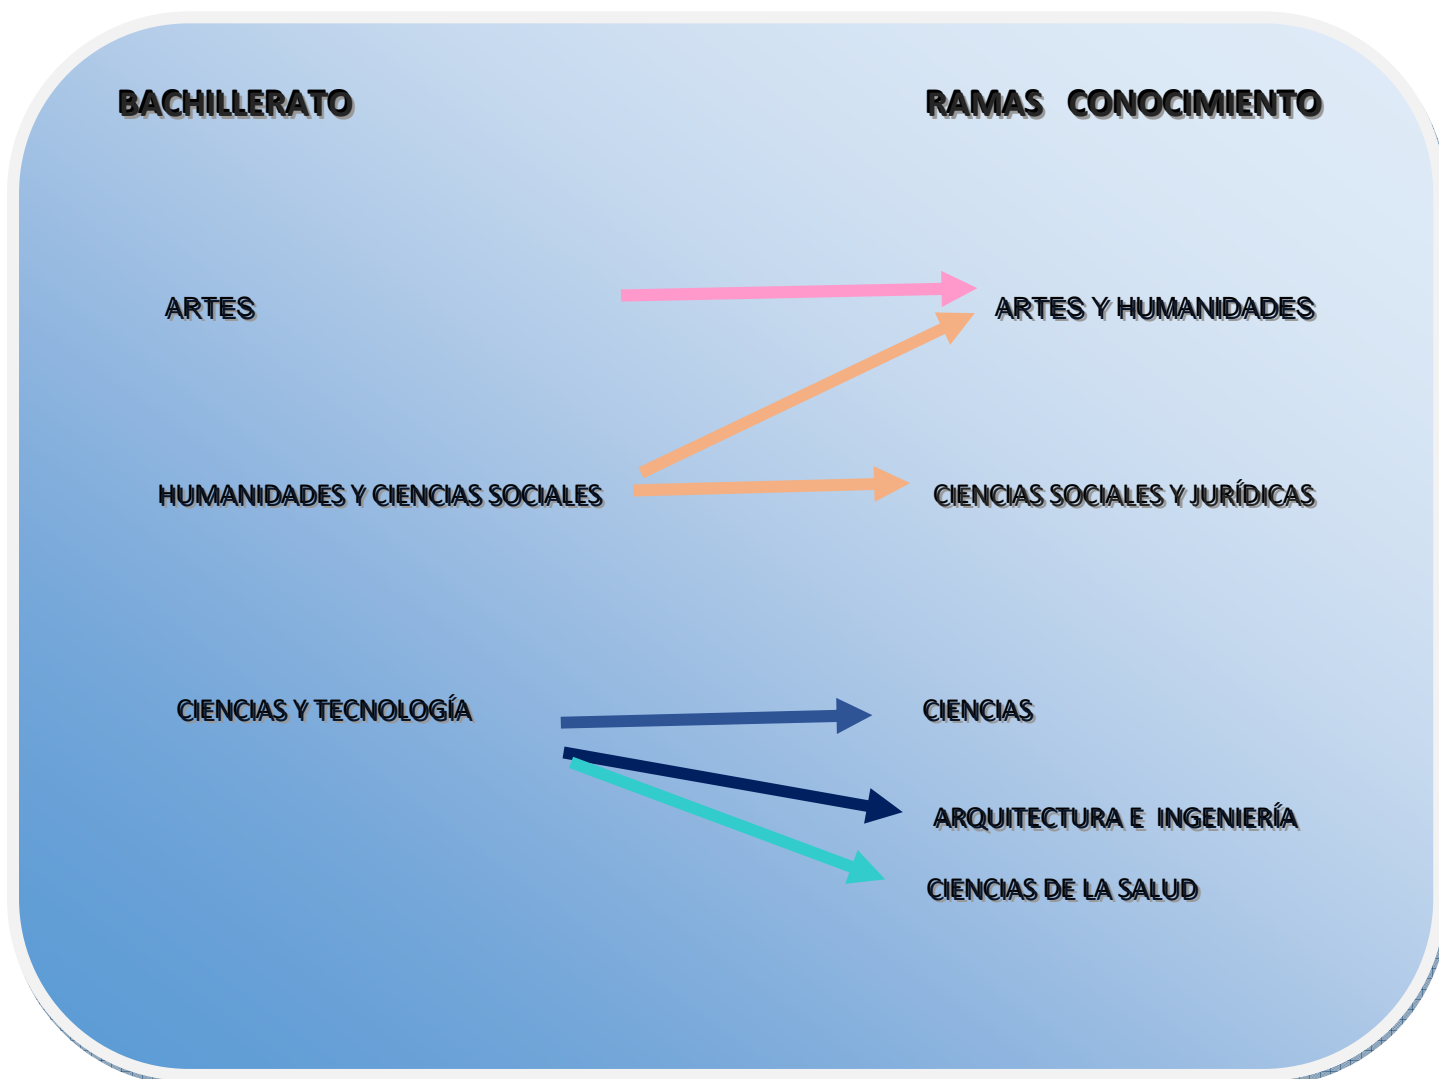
BACHILLERATO

RAMAS CONOCIMIENTO

ARTES

ARTES Y HUMANIDADES

HUMANIDADES Y CIENCIAS SOCIALES

CIENCIAS SOCIALES Y JURÍDICAS

CIENCIAS Y TECNOLOGÍA

CIENCIAS

ARQUITECTURA E INGENIERÍA

CIENCIAS DE LA SALUD